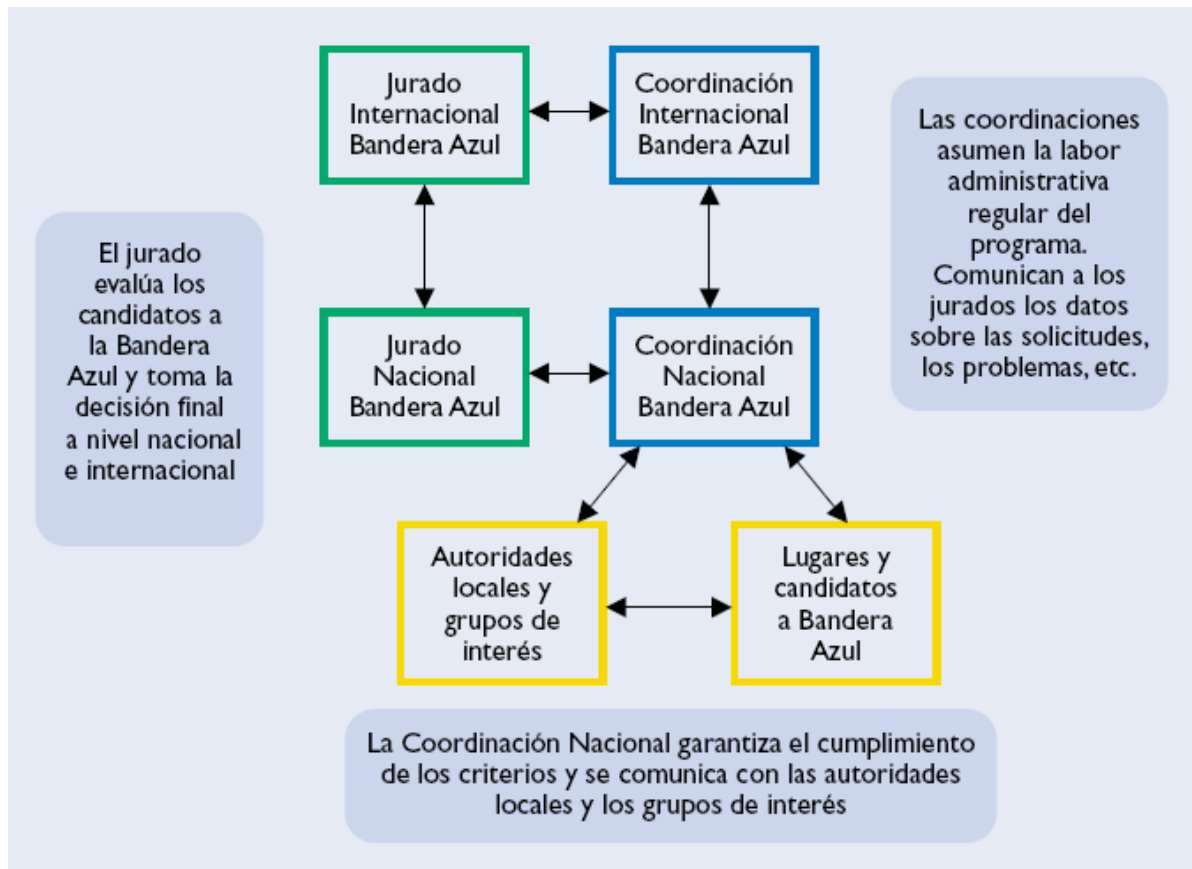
Jurado Internacional Bandera Azul

Coordinación Internacional Bandera Azul

Las coordinaciones asumen la labor administrativa regular del programa. Comunican a los jurados los datos sobre las solicitudes, los problemas, etc.

El jurado evalúa los candidatos a la Bandera Azul y toma la decisión final a nivel nacional e internacional

Jurado Nacional Bandera Azul

Coordinación Nacional Bandera Azul

Autoridades locales y grupos de interés

Lugares y candidatos a Bandera Azul

La Coordinación Nacional garantiza el cumplimiento de los criterios y se comunica con las autoridades locales y los grupos de interés